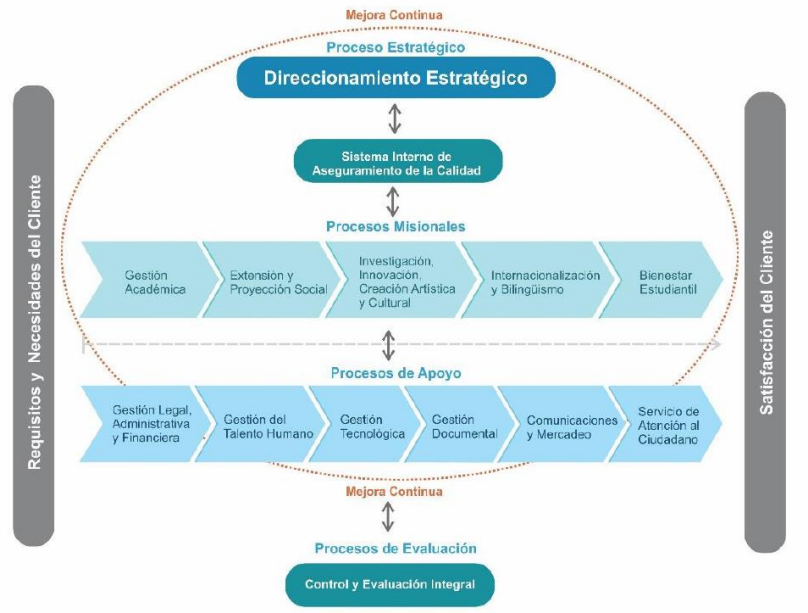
Mejora Continua

Proceso Estratégico

Direccionamiento Estratégico

Requisitos y Necesidades del Cliente

Sistema Interno de Aseguramiento de la Calidad

Procesos Misionales

Gestión Académica

Extensión y Proyección Social

Investigación, Innovación, Creación Artística y Cultural

Internacionalización y Bilingüismo

Bienestar Estudiantil

Satisfacción del Cliente

Procesos de Apoyo

Gestión Legal, Administrativa y Financiera

Gestión del Talento Humano

Gestión Tecnológica

Gestión Documental

Comunicaciones y Mercadeo

Servicio de Atención al Ciudadano

Mejora Continua

Procesos de Evaluación

Control y Evaluación Integral